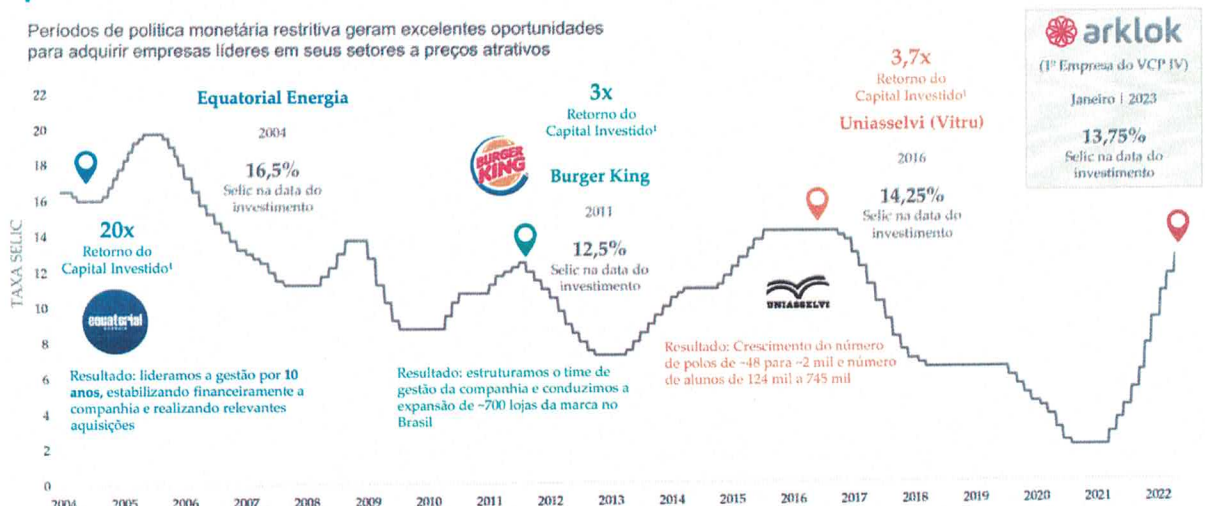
Períodos de política monetária restritiva geram excelentes oportunidades para adquirir empresas líderes em seus setores a preços atrativos

arklok
(1ª Empresa do VCP IV)
Janeiro | 2023
13,75%
Selic na data do investimento

Equatorial Energia
2004
16,5%
Selic na data do investimento

20x
Retorno do Capital Investido¹

equatorial

Resultado: lideramos a gestão por 10 anos, estabilizando financeiramente a companhia e realizando relevantes aquisições

3x
Retorno do Capital Investido¹

BURGER KING

Burger King
2011
12,5%
Selic na data do investimento

Resultado: estruturamos o time de gestão da companhia e conduzimos a expansão de ~700 lojas da marca no Brasil

3,7x
Retorno do Capital Investido¹

Uniasselvi (Vitru)
2016
14,25%
Selic na data do investimento

UNIASSELVI

Resultado: Crescimento do número de polos de ~48 para ~2 mil e número de alunos de 124 mil a 745 mil

TAXA SELIC

22
20
18
16
14
12
10
8
6
4
2
0

2004 2005 2006 2007 2008 2009 2010 2011 2012 2013 2014 2015 2016 2017 2018 2019 2020 2021 2022